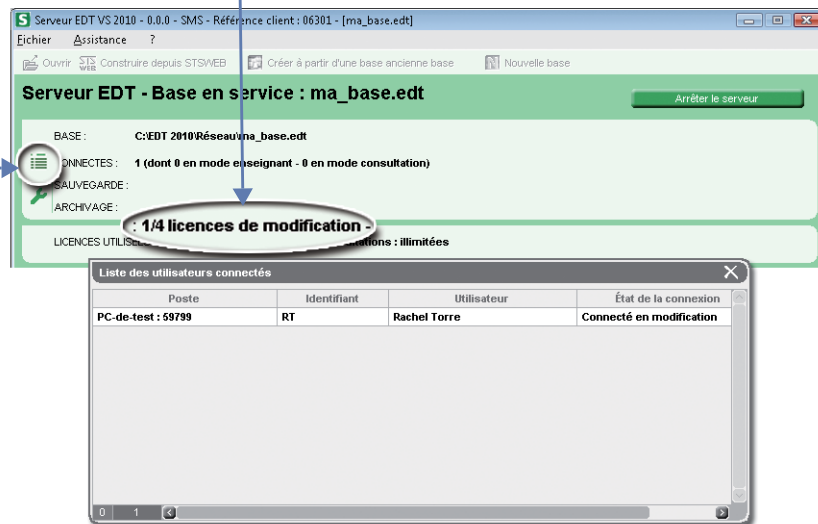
Serveur EDT VS 2010 - 0.0.0 - SMS - Référence client : 06301 - [ma_base.edt]

Fichier Assistance ?

Ouvrir Construire depuis STSWEB Créer à partir d'une base ancienne base Nouvelle base

Serveur EDT - Base en service : ma_base.edt

Arrêter le serveur

BASE : C:\EDT 2010\Réseau\ma_base.edt

CONNECTES : 1 (dont 0 en mode enseignant - 0 en mode consultation)

SAUVEGARDE :

ARCHIVAGE :

: 1/4 licences de modification -

LICENCES UTILISE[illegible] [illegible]rations : illimitées

Liste des utilisateurs connectés

| Poste | Identifiant | Utilisateur | État de la connexion |
|---|---|---|---|
| PC-de-test : 59799 | RT | Rachel Torre | Connecté en modification |

0 1